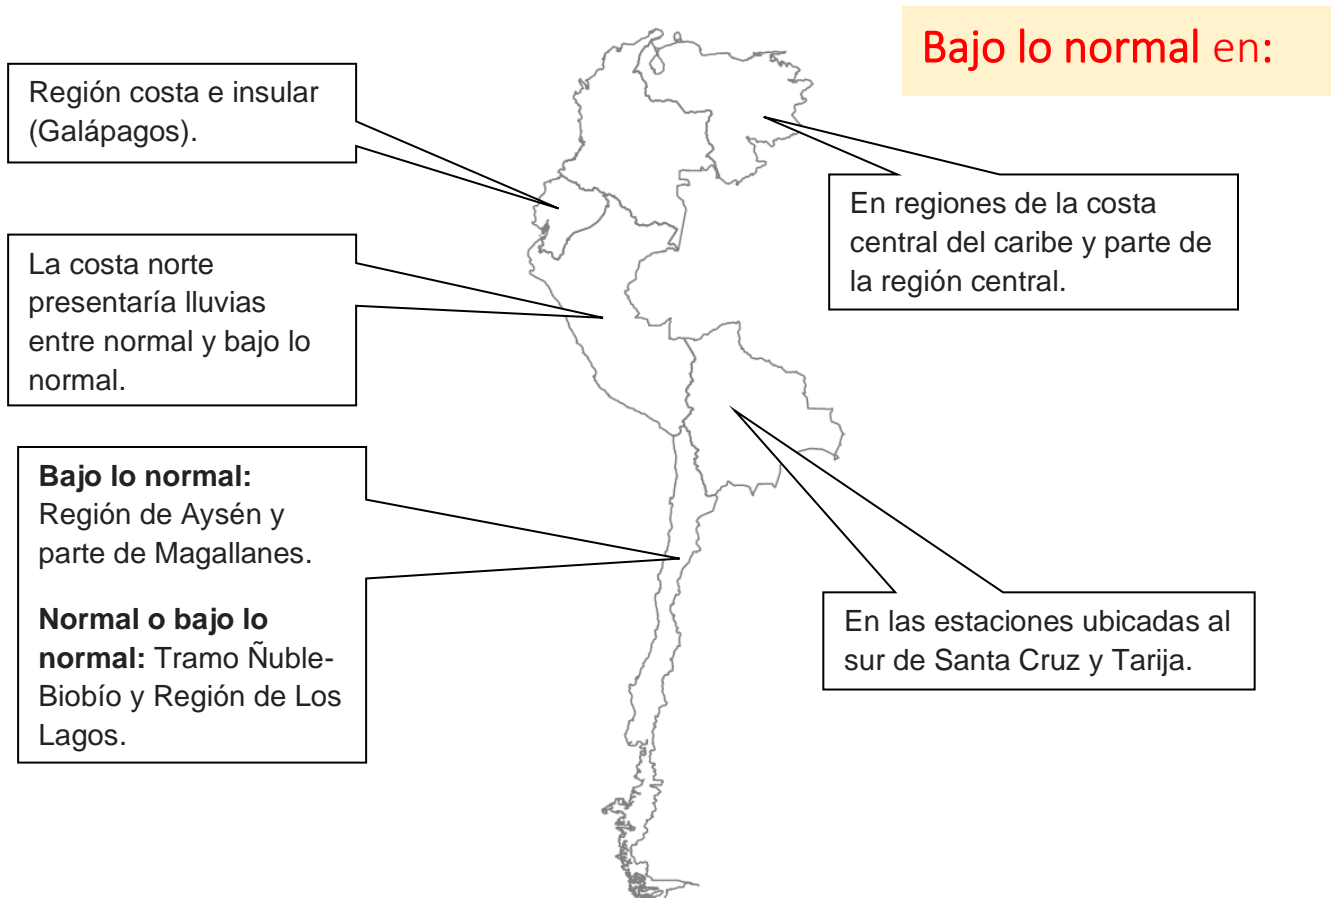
Bajo lo normal en:

Región costa e insular (Galápagos).

En regiones de la costa central del caribe y parte de la región central.

La costa norte presentaría lluvias entre normal y bajo lo normal.

**Bajo lo normal:** Región de Aysén y parte de Magallanes.

**Normal o bajo lo normal:** Tramo Ñuble-Biobío y Región de Los Lagos.

En las estaciones ubicadas al sur de Santa Cruz y Tarija.